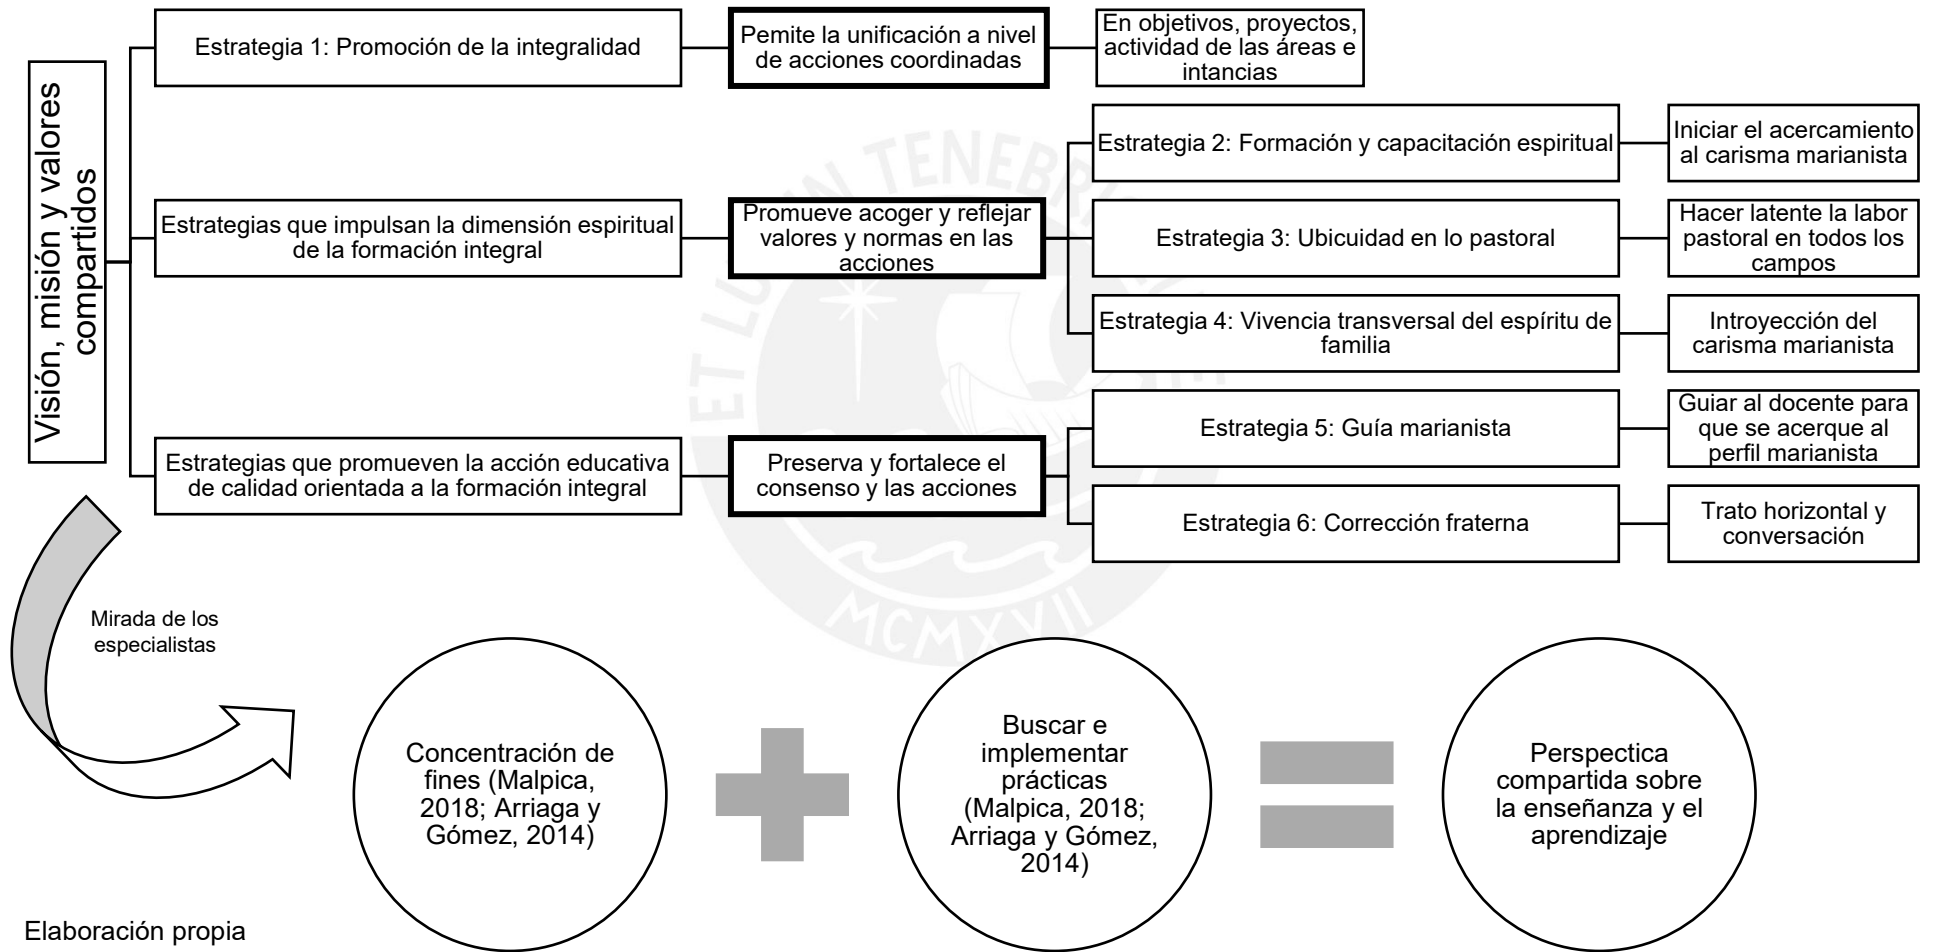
Visión, misión y valores compartidos

Estrategia 1: Promoción de la integralidad

Pemite la unificación a nivel de acciones coordinadas

En objetivos, proyectos, actividad de las áreas e intancias

Estrategias que impulsan la dimensión espiritual de la formación integral

Promueve acoger y reflejar valores y normas en las acciones

Estrategia 2: Formación y capacitación espiritual

Iniciar el acercamiento al carisma marianista

Estrategia 3: Ubicuidad en lo pastoral

Hacer latente la labor pastoral en todos los campos

Estrategia 4: Vivencia transversal del espíritu de familia

Introyección del carisma marianista

Estrategias que promueven la acción educativa de calidad orientada a la formación integral

Preserva y fortalece el consenso y las acciones

Estrategia 5: Guía marianista

Guiar al docente para que se acerque al perfil marianista

Estrategia 6: Corrección fraterna

Trato horizontal y conversación

Mirada de los especialistas

Concentración de fines (Malpica, 2018; Arriaga y Gómez, 2014)

Buscar e implementar prácticas (Malpica, 2018; Arriaga y Gómez, 2014)

Perspectica compartida sobre la enseñanza y el aprendizaje

Elaboración propia